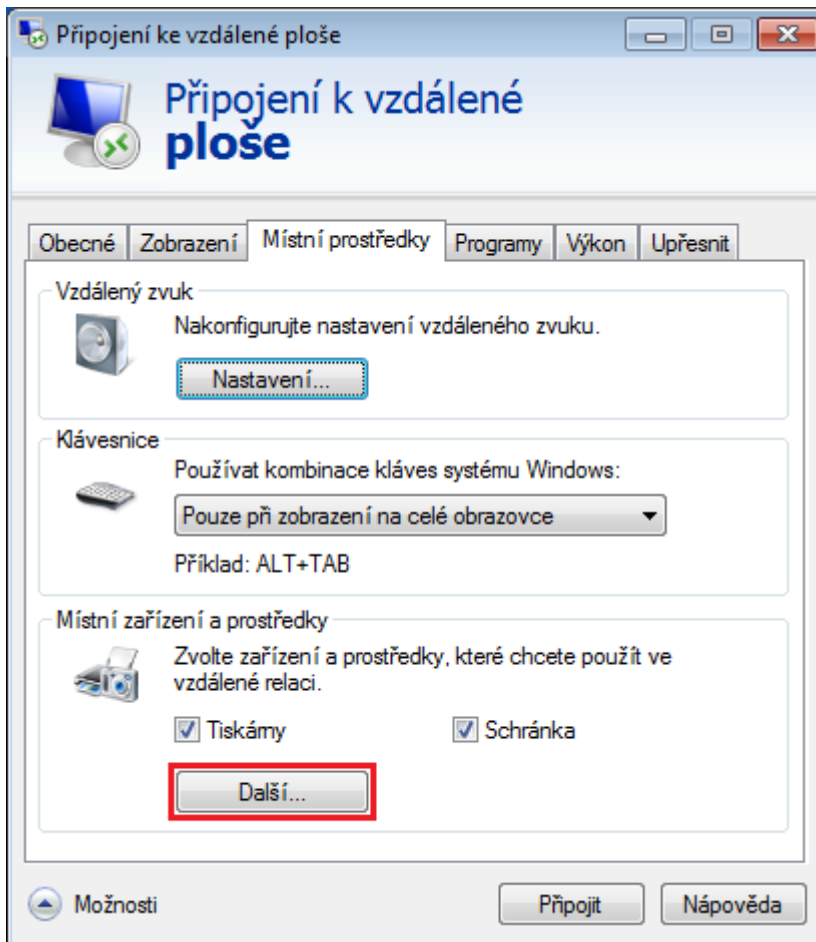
Připojení ke vzdálené ploše

Připojení k vzdálené
ploše

Obecné | Zobrazení | Místní prostředky | Programy | Výkon | Upřesnit

Vzdálený zvuk

Nakonfigurujte nastavení vzdáleného zvuku.

Nastavení...

Klávesnice

Používat kombinace kláves systému Windows:

Pouze při zobrazení na celé obrazovce

Příklad: ALT+TAB

Místní zařízení a prostředky

Zvolte zařízení a prostředky, které chcete použít ve vzdálené relaci.

Tiskárny

Schránka

Další...

Možnosti

Připojit

Nápověda